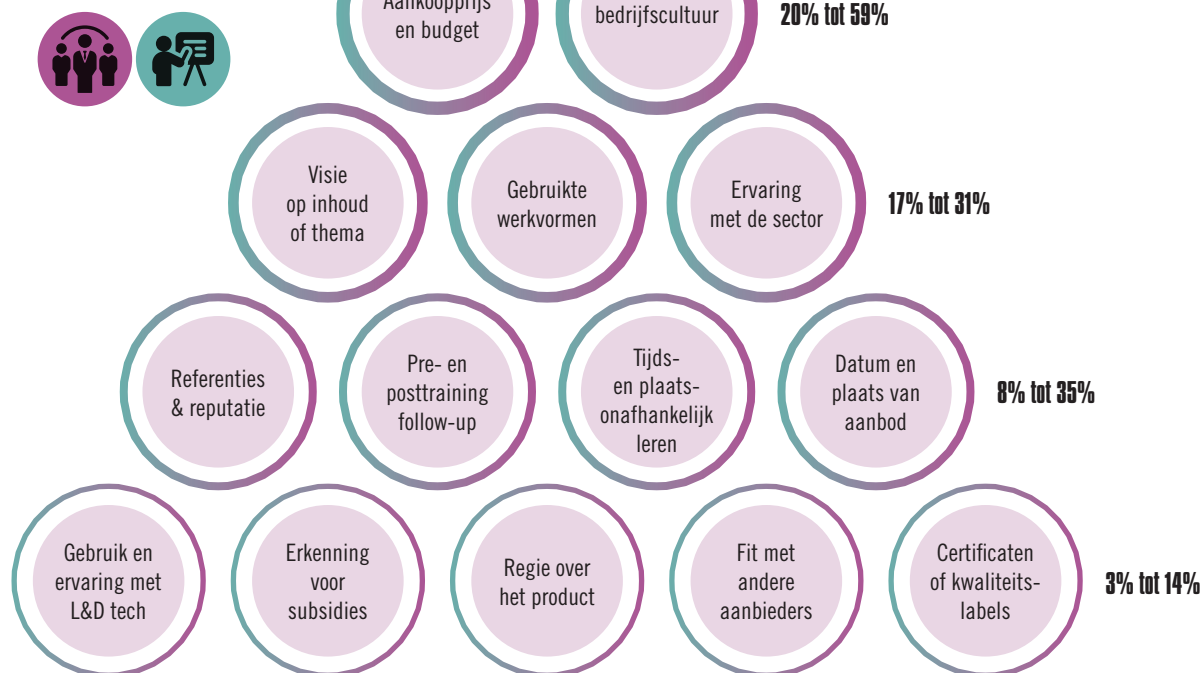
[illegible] en budget

bedrijfscultuur

20% tot 59%

Visie op inhoud of thema

Gebruikte werkvormen

Ervaring met de sector

17% tot 31%

Referenties & reputatie

Pre- en posttraining follow-up

Tijds- en plaats-onafhankelijk leren

Datum en plaats van aanbod

8% tot 35%

Gebruik en ervaring met L&D tech

Erkenning voor subsidies

Regie over het product

Fit met andere aanbieders

Certificaten of kwaliteits-labels

3% tot 14%